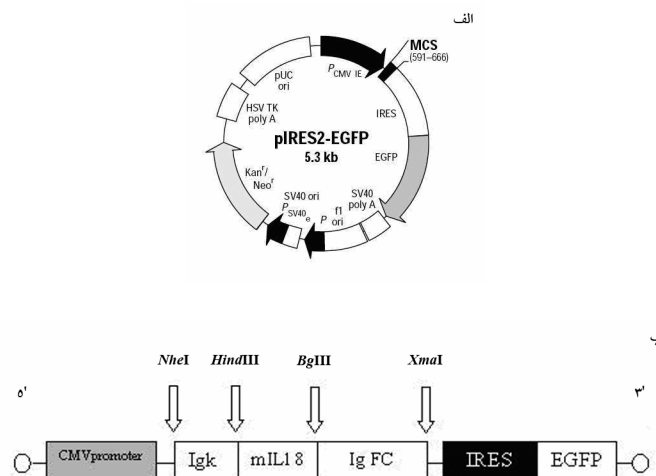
الف

MCS
(591–666)

$P_{CMV\ IE}$

pUC ori

HSV TK poly A

IRES

pIRES2-EGFP
5.3 kb

EGFP

Kan$^r$/ Neo$^r$

SV40 ori

$P_{SV40_e}$

P f1 ori

SV40 poly A

ب

NheI HindIII BglII XmaI

۵'

۳'

CMVpromoter

Igk

mIL18

Ig FC

IRES

EGFP